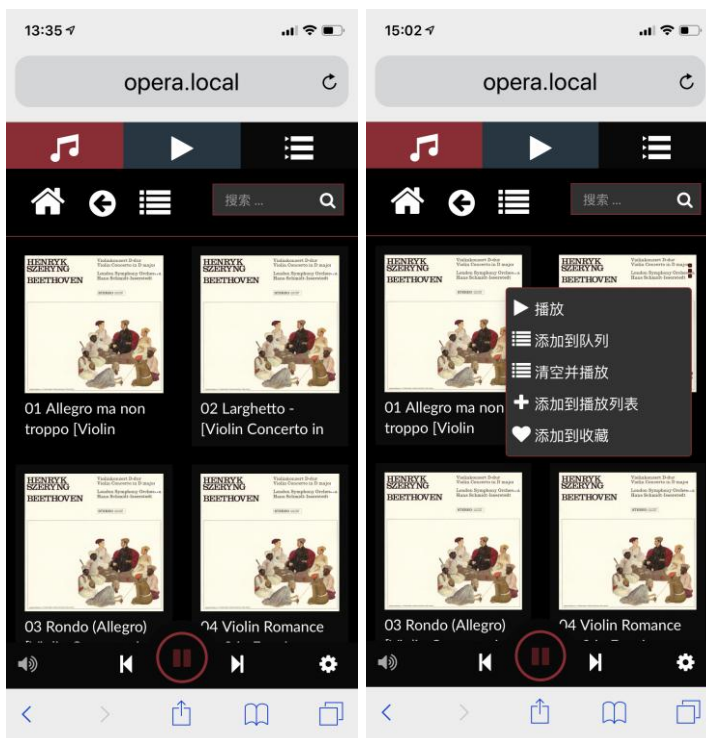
13:35

opera.local

搜索 ...

HENRYK SZERYNG BEETHOVEN

Violinkonzert D-dur Violin Concerto in D major London Symphony Orchestra Hans Schmidt-Isserstedt

01 Allegro ma non troppo [Violin

HENRYK SZERYNG BEETHOVEN

02 Larghetto - [Violin Concerto in

HENRYK SZERYNG BEETHOVEN

03 Rondo (Allegro)

HENRYK SZERYNG BEETHOVEN

04 Violin Romance

15:02

opera.local

搜索 ...

HENRYK SZERYNG BEETHOVEN

HENRYK SZERYNG BEETHOVEN

播放
添加到队列
清空并播放
添加到播放列表
添加到收藏

01 Allegro ma non troppo [Violin

HENRYK SZERYNG BEETHOVEN

HENRYK SZERYNG BEETHOVEN

03 Rondo (Allegro)

04 Violin Romance